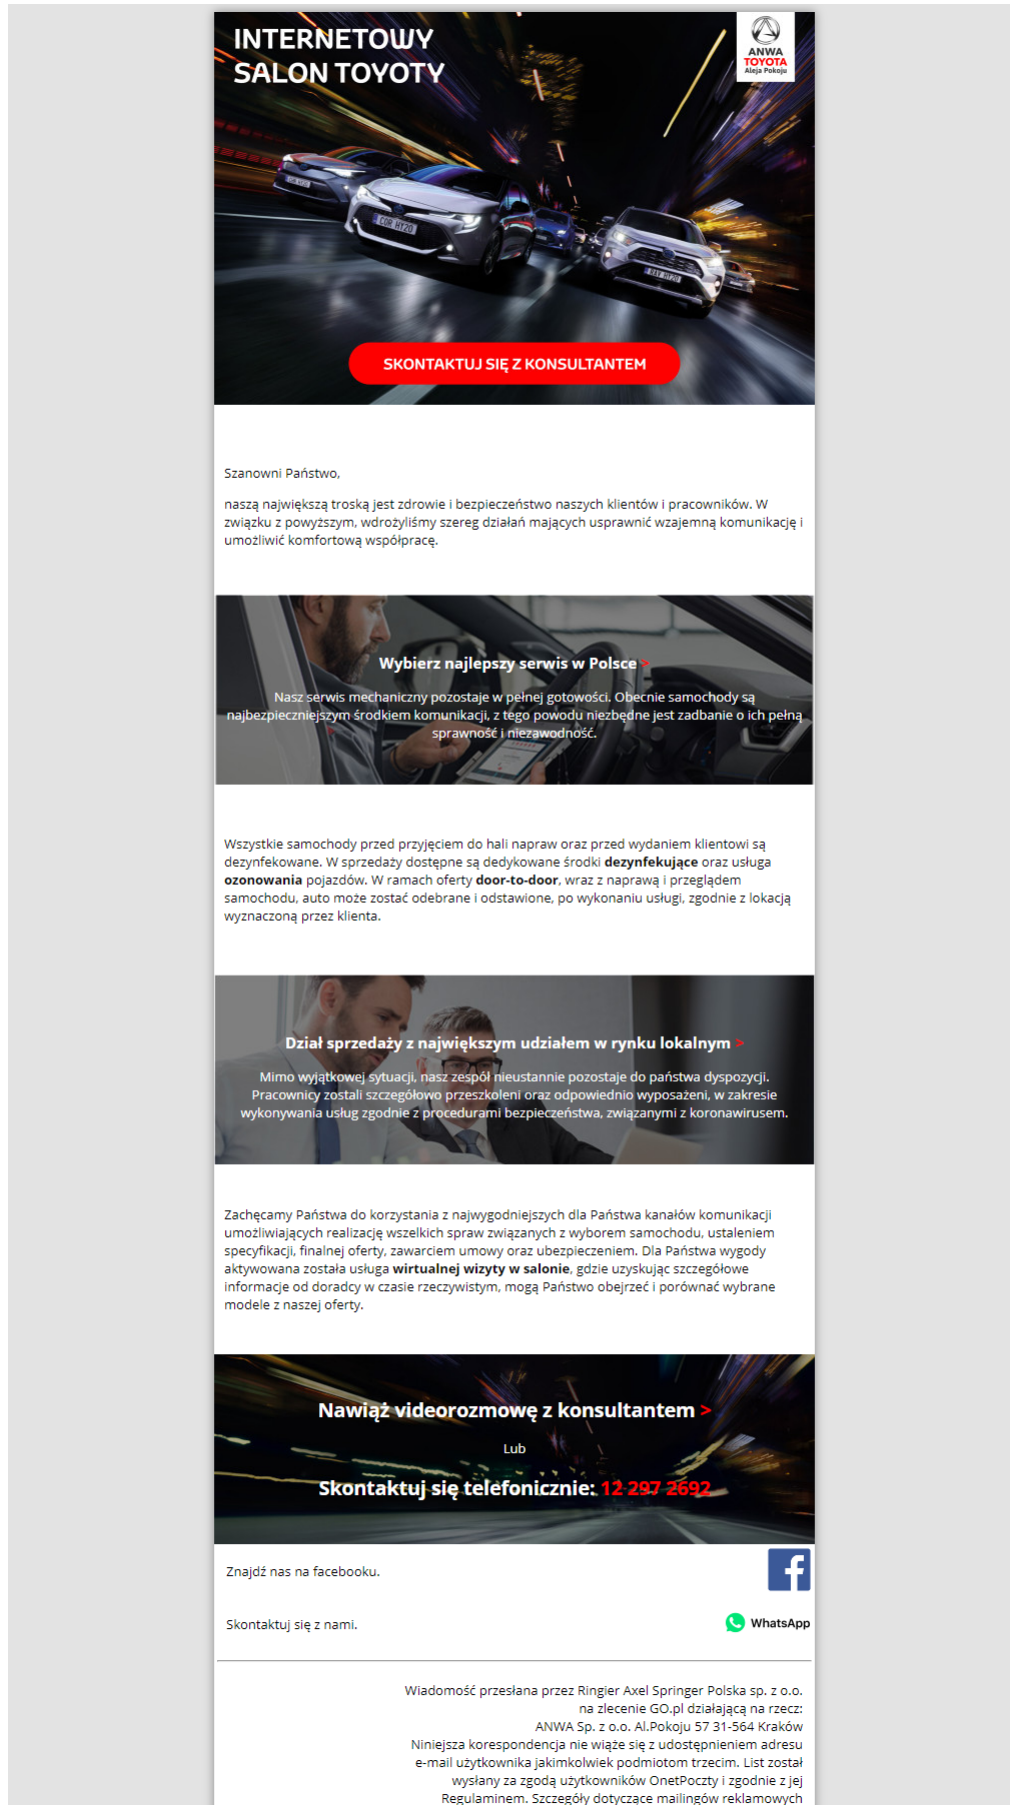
INTERNETOWY SALON TOYOTY

ANWA TOYOTA Aleja Pokoju

SKONTAKTUJ SIĘ Z KONSULTANTEM

Szanowni Państwo,

naszą największą troską jest zdrowie i bezpieczeństwo naszych klientów i pracowników. W związku z powyższym, wdrożyliśmy szereg działań mających usprawnić wzajemną komunikację i umożliwić komfortową współpracę.

Wybierz najlepszy serwis w Polsce >

Nasz serwis mechaniczny pozostaje w pełnej gotowości. Obecnie samochody są najbezpieczniejszym środkiem komunikacji, z tego powodu niezbędne jest zadbanie o ich pełną sprawność i niezawodność.

Wszystkie samochody przed przyjęciem do hali napraw oraz przed wydaniem klientowi są dezynfekowane. W sprzedaży dostępne są dedykowane środki **dezynfekujące** oraz usługa **ozonowania** pojazdów. W ramach oferty **door-to-door**, wraz z naprawą i przeglądem samochodu, auto może zostać odebrane i odstawione, po wykonaniu usługi, zgodnie z lokacją wyznaczoną przez klienta.

Dział sprzedaży z największym udziałem w rynku lokalnym >

Mimo wyjątkowej sytuacji, nasz zespół nieustannie pozostaje do państwa dyspozycji. Pracownicy zostali szczegółowo przeszkoleni oraz odpowiednio wyposażeni, w zakresie wykonywania usług zgodnie z procedurami bezpieczeństwa, związanymi z koronawirusem.

Zachęcamy Państwa do korzystania z najwygodniejszych dla Państwa kanałów komunikacji umożliwiających realizację wszelkich spraw związanych z wyborem samochodu, ustaleniem specyfikacji, finalnej oferty, zawarciem umowy oraz ubezpieczeniem. Dla Państwa wygody aktywowana została usługa **wirtualnej wizyty w salonie**, gdzie uzyskując szczegółowe informacje od doradcy w czasie rzeczywistym, mogą Państwo obejrzeć i porównać wybrane modele z naszej oferty.

Nawiąż videorozmowę z konsultantem >

Lub

Skontaktuj się telefonicznie: 12 297 2692

Znajdź nas na facebooku.

Skontaktuj się z nami.

WhatsApp

Wiadomość przesłana przez Ringier Axel Springer Polska sp. z o.o. na zlecenie GO.pl działającą na rzecz: ANWA Sp. z o.o. Al.Pokoju 57 31-564 Kraków Niniejsza korespondencja nie wiąże się z udostępnieniem adresu e-mail użytkownika jakimkolwiek podmiotom trzecim. List został wysłany za zgodą użytkowników OnetPoczty i zgodnie z jej Regulaminem. Szczegóły dotyczące mailingów reklamowych